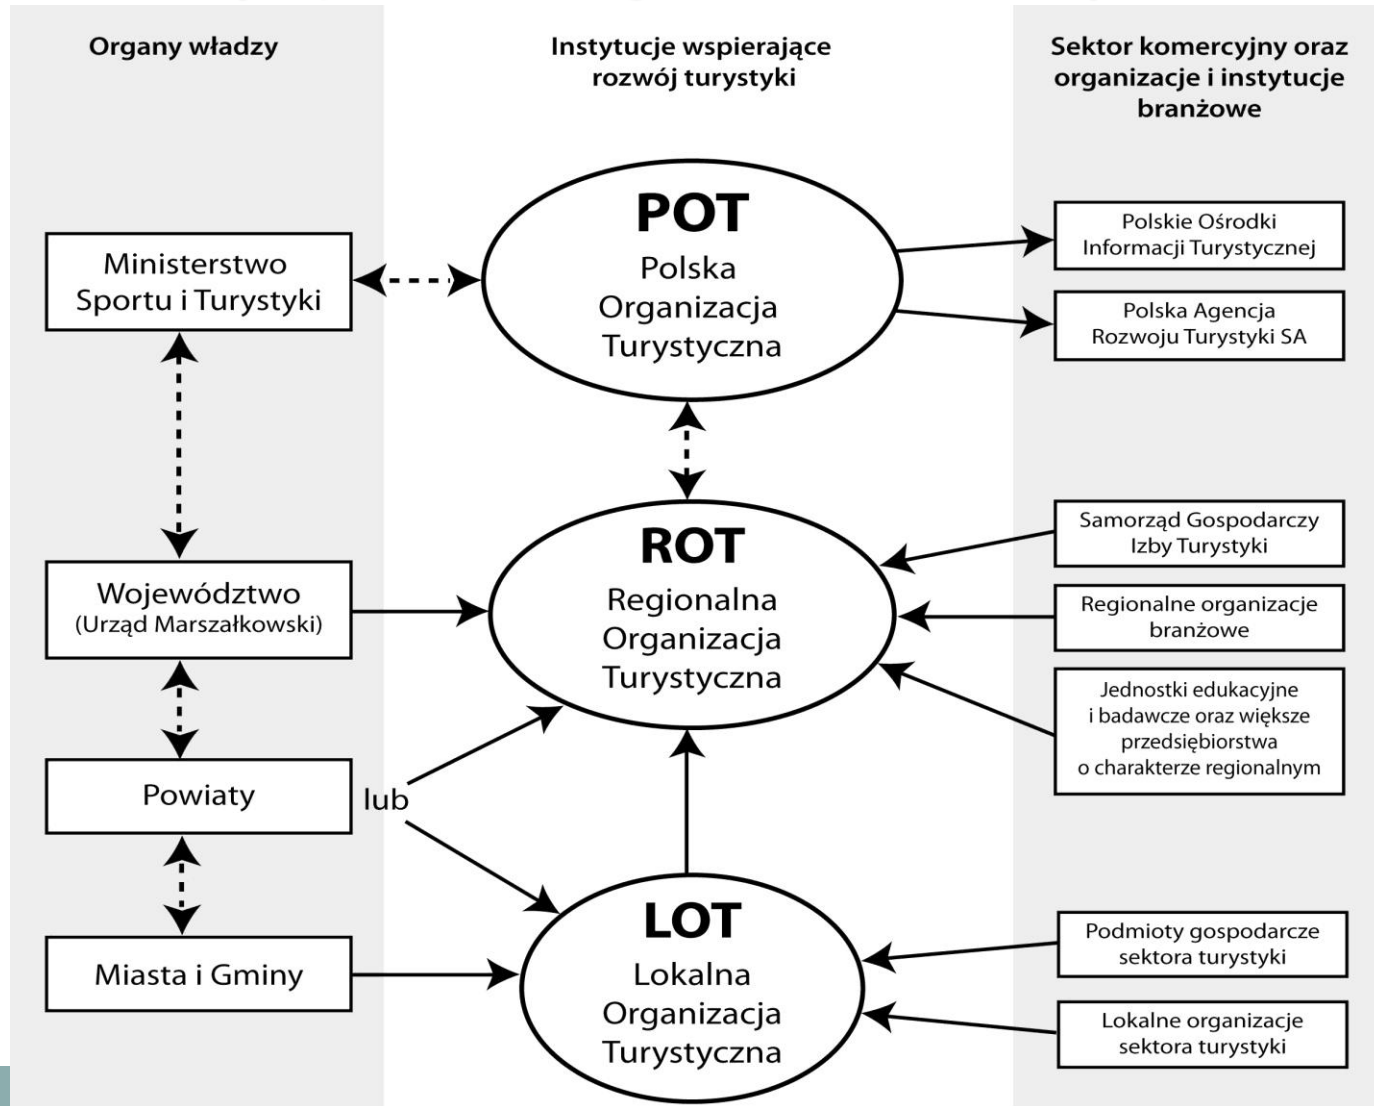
Organy władzy

Instytucje wspierające rozwój turystyki

Sektor komercyjny oraz organizacje i instytucje branżowe

Ministerstwo Sportu i Turystyki

POT
Polska Organizacja Turystyczna

Polskie Ośrodki Informacji Turystycznej

Polska Agencja Rozwoju Turystyki SA

Samorząd Gospodarczy Izby Turystyki

Województwo (Urząd Marszałkowski)

ROT
Regionalna Organizacja Turystyczna

Regionalne organizacje branżowe

Jednostki edukacyjne i badawcze oraz większe przedsiębiorstwa o charakterze regionalnym

Powiaty

lub

LOT
Lokalna Organizacja Turystyczna

Podmioty gospodarcze sektora turystyki

Miasta i Gminy

Lokalne organizacje sektora turystyki